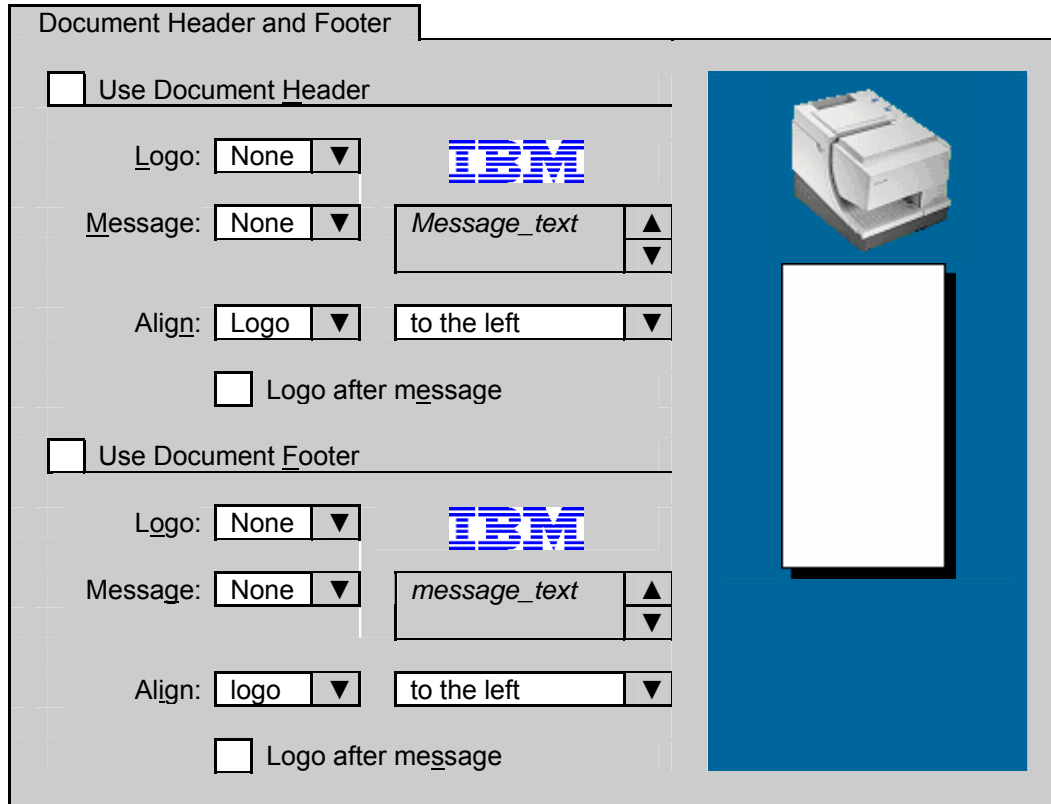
Document Header and Footer

Use Document Header

Logo: None ▼

IBM

Message: None ▼

Message_text

Align: Logo ▼ to the left ▼

Logo after message

Use Document Footer

Logo: None ▼

IBM

Message: None ▼

message_text

Align: logo ▼ to the left ▼

Logo after message